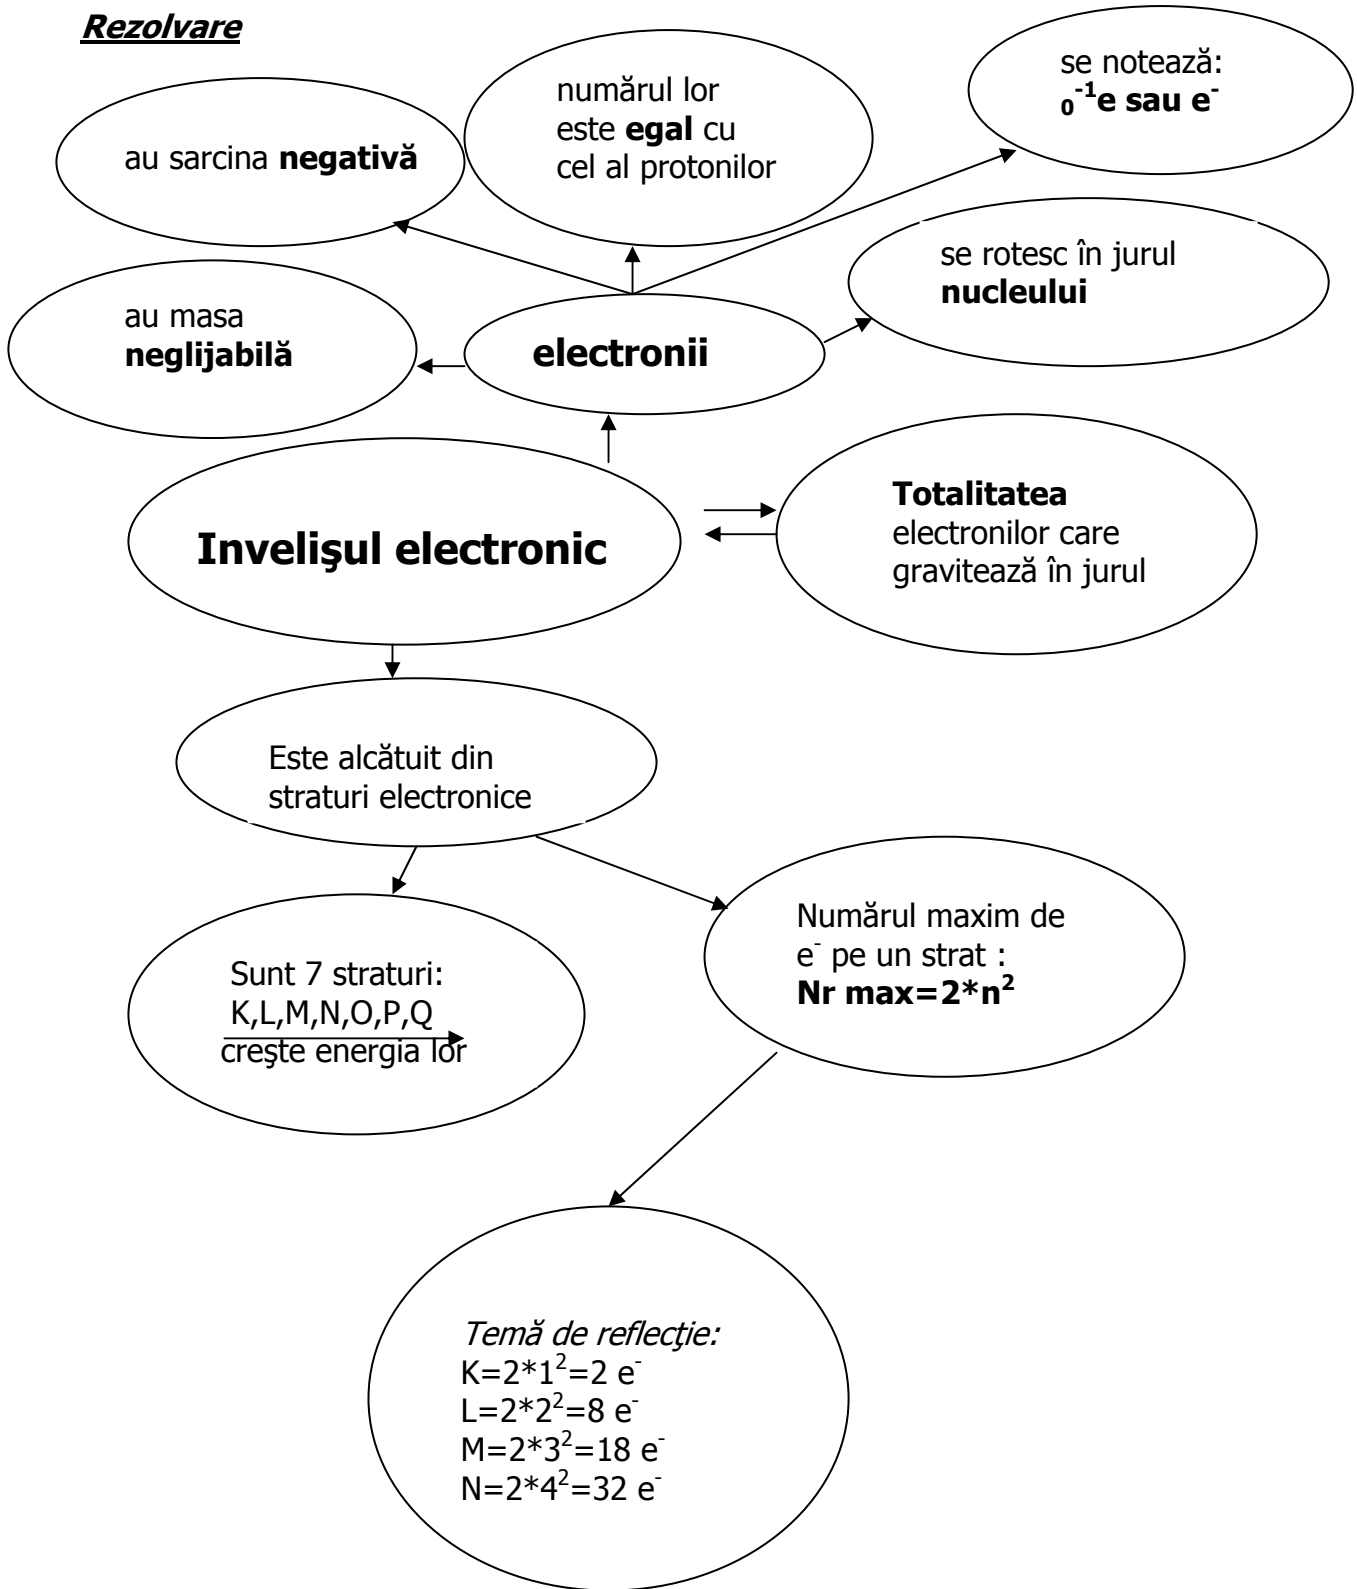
Rezolvare

au sarcina **negativă**

numărul lor este **egal** cu cel al protonilor

se notează: $_{0}^{-1}$**e sau e$^{-}$**

se rotesc în jurul **nucleului**

au masa **neglijabilă**

**electronii**

**Invelişul electronic**

**Totalitatea** electronilor care gravitează în jurul

Este alcătuit din straturi electronice

Sunt 7 straturi: K,L,M,N,O,P,Q creşte energia lor

Numărul maxim de e$^{-}$ pe un strat : **Nr max=2*n$^{2}$**

Temă de reflecţie:
K=2*$1^2$=2 e$^{-}$
L=2*$2^2$=8 e$^{-}$
M=2*$3^2$=18 e$^{-}$
N=2*$4^2$=32 e$^{-}$